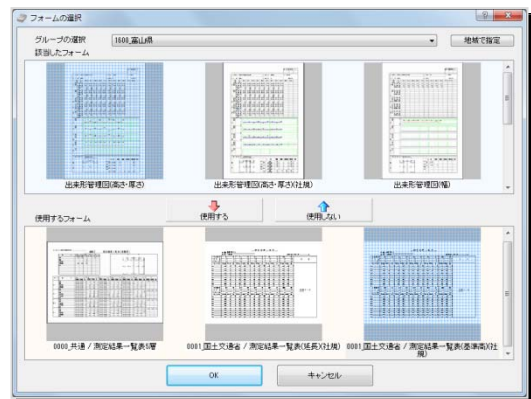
フォームの選択

グループの選択 1600_富山県 地域で指定

該当したフォーム

出来形管理図(高さ・厚さ)

出来形管理図(高さ・厚さ)(社規)

出来形管理図(幅)

使用するフォーム

使用する

使用しない

0000_共通 / 測定結果一覧表5層

0001_国土交通省 / 測定結果一覧表(延長)(社規)

0001_国土交通省 / 測定結果一覧表(基準高)(社規)

OK

キャンセル